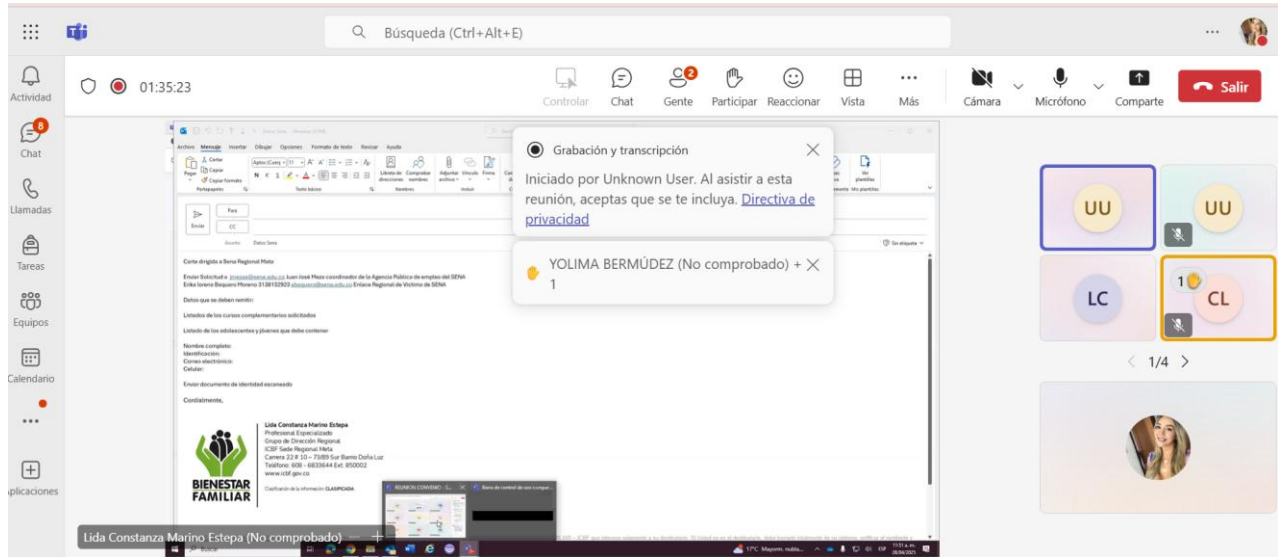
Búsqueda (Ctrl+Alt+E)

Actividad
8 Chat
Llamadas
Tareas
Equipos
Calendario
...
Aplicaciones

01:35:23

Controlar Chat 2 Gente Participar Reaccionar Vista Más Cámara Micrófono Comparte Salir

Grabación y transcripción

Iniciado por Unknown User. Al asistir a esta reunión, aceptas que se te incluya. Directiva de privacidad

YOLIMA BERMÚDEZ (No comprobado) + 1

Archivo Mensaje Insertar Dibujar Opciones Formato de texto Revisar Ayuda

Enviar Para CC

Asunto Datos Sena

Carta dirigida a Sena Regional Meta

Enviar Solicitud a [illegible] Juan José Meza coordinador de la Agencia Pública de empleo del SENA
Erika lorena Baquero Moreno 3138152923 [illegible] Enlace Regional de Victimas de SENA

Datos que se deben remitir:

Listados de los cursos complementarios solicitados

Listado de los adolescentes y jóvenes que debe contener

Nombre completo:
Identificación:
Correo electrónico:
Celular:

Enviar documento de identidad escaneado

Cordialmente,

Lida Constanza Marino Estepa
Profesional Especializado
Grupo de Dirección Regional
ICBF Sede Regional Meta
Carrera 22 # 10 – 73/89 Sur Barrio Doña Luz
Teléfono: 608 - 6833644 Ext: 850002
www.icbf.gov.co

Clasificación de la información: CLASIFICADA

BIENESTAR FAMILIAR

REUNION CONVENIO

UU UU LC 1 CL

1/4

Lida Constanza Marino Estepa (No comprobado)